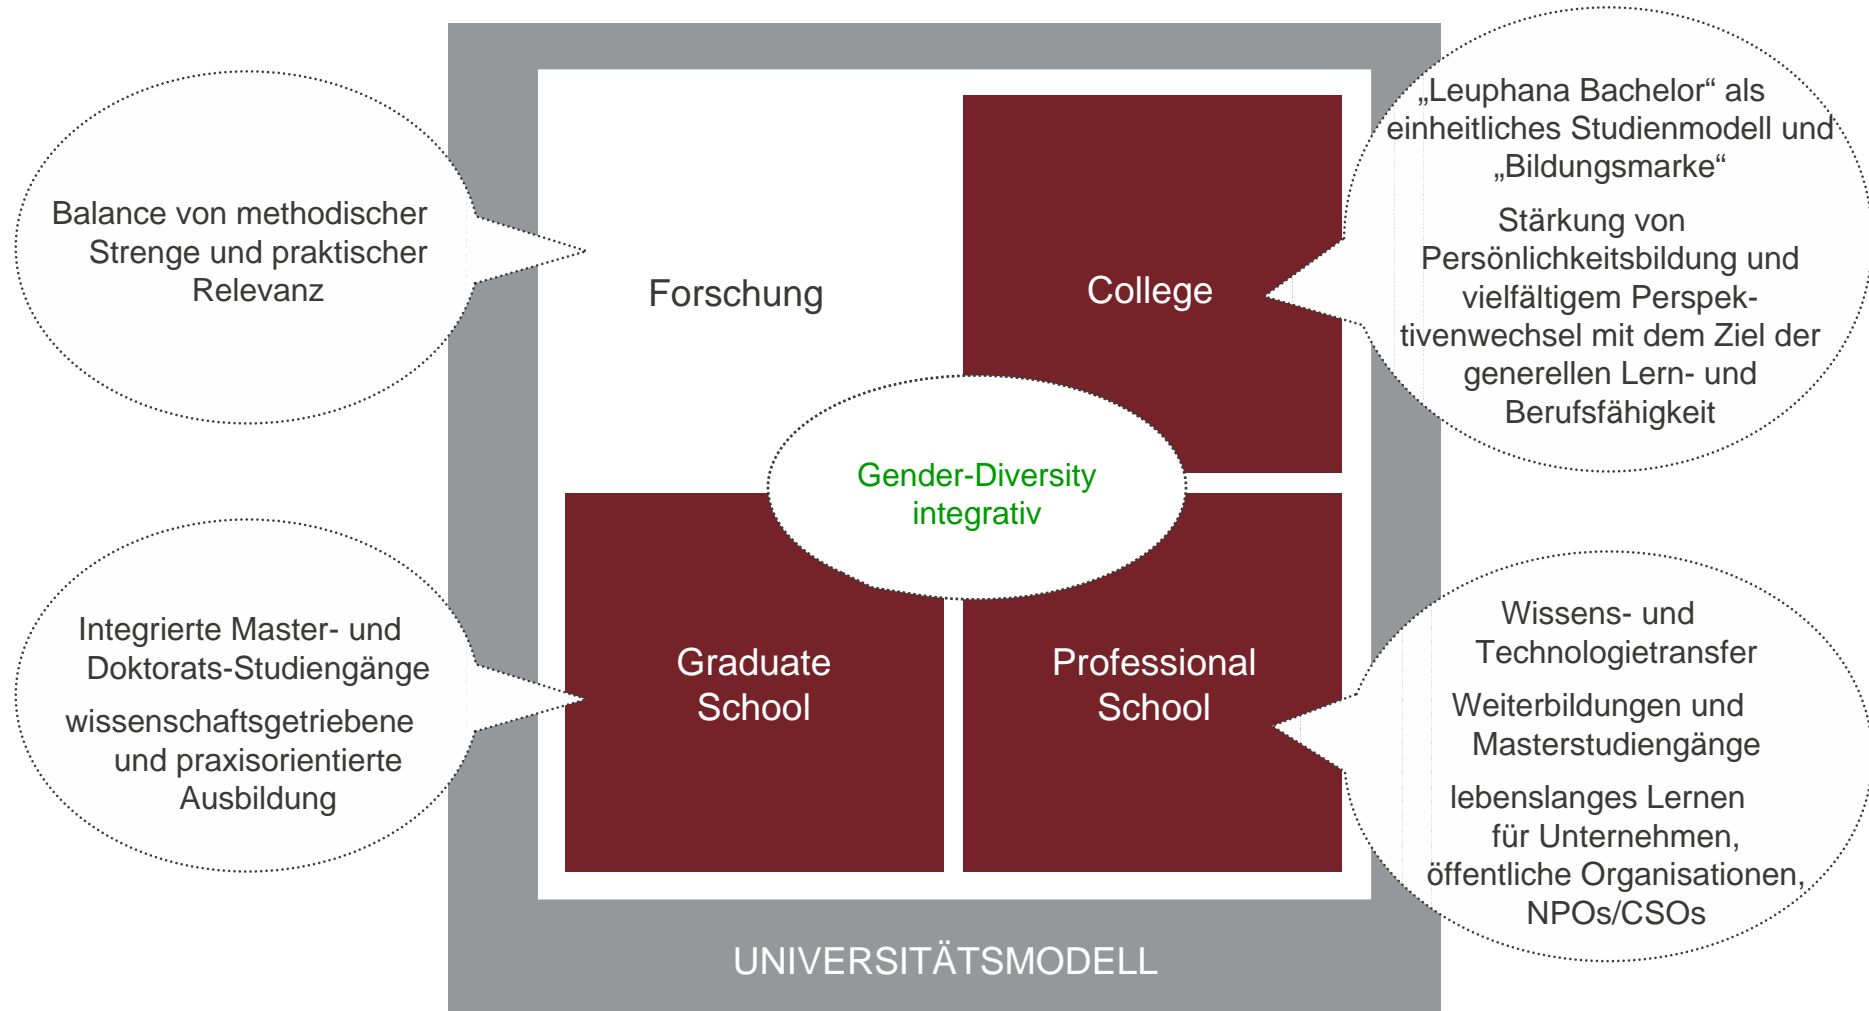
Balance von methodischer Strenge und praktischer Relevanz

Forschung

College

„Leuphana Bachelor“ als einheitliches Studienmodell und „Bildungsmarke“

Stärkung von Persönlichkeitsbildung und vielfältigem Perspektivenwechsel mit dem Ziel der generellen Lern- und Berufsfähigkeit

Gender-Diversity integrativ

Integrierte Master- und Doktorats-Studiengänge

wissenschaftsgetriebene und praxisorientierte Ausbildung

Graduate School

Professional School

Wissens- und Technologietransfer

Weiterbildungen und Masterstudiengänge

lebenslanges Lernen für Unternehmen, öffentliche Organisationen, NPOs/CSOs

UNIVERSITÄTSMODELL